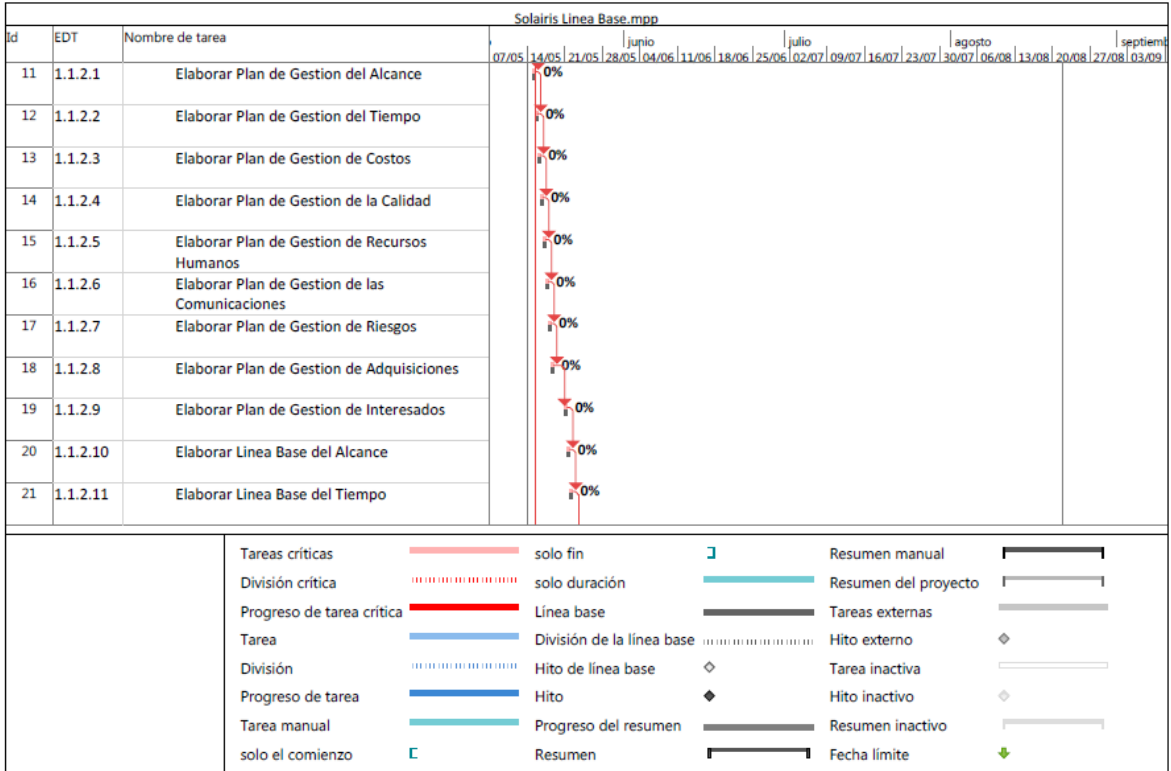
Solairis Linea Base.mpp

| Id | EDT | Nombre de tarea |
|---|---|---|
| 11 | 1.1.2.1 | Elaborar Plan de Gestion del Alcance |
| 12 | 1.1.2.2 | Elaborar Plan de Gestion del Tiempo |
| 13 | 1.1.2.3 | Elaborar Plan de Gestion de Costos |
| 14 | 1.1.2.4 | Elaborar Plan de Gestion de la Calidad |
| 15 | 1.1.2.5 | Elaborar Plan de Gestion de Recursos Humanos |
| 16 | 1.1.2.6 | Elaborar Plan de Gestion de las Comunicaciones |
| 17 | 1.1.2.7 | Elaborar Plan de Gestion de Riesgos |
| 18 | 1.1.2.8 | Elaborar Plan de Gestion de Adquisiciones |
| 19 | 1.1.2.9 | Elaborar Plan de Gestion de Interesados |
| 20 | 1.1.2.10 | Elaborar Linea Base del Alcance |
| 21 | 1.1.2.11 | Elaborar Linea Base del Tiempo |

junio julio agosto septiemb
07/05 14/05 21/05 28/05 04/06 11/06 18/06 25/06 02/07 09/07 16/07 23/07 30/07 06/08 13/08 20/08 27/08 03/09

0% 0% 0% 0% 0% 0% 0% 0% 0% 0% 0%

Tareas críticas
División crítica
Progreso de tarea crítica
Tarea
División
Progreso de tarea
Tarea manual
solo el comienzo
solo fin
solo duración
Línea base
División de la línea base
Hito de línea base
Hito
Progreso del resumen
Resumen
Resumen manual
Resumen del proyecto
Tareas externas
Hito externo
Tarea inactiva
Hito inactivo
Resumen inactivo
Fecha límite